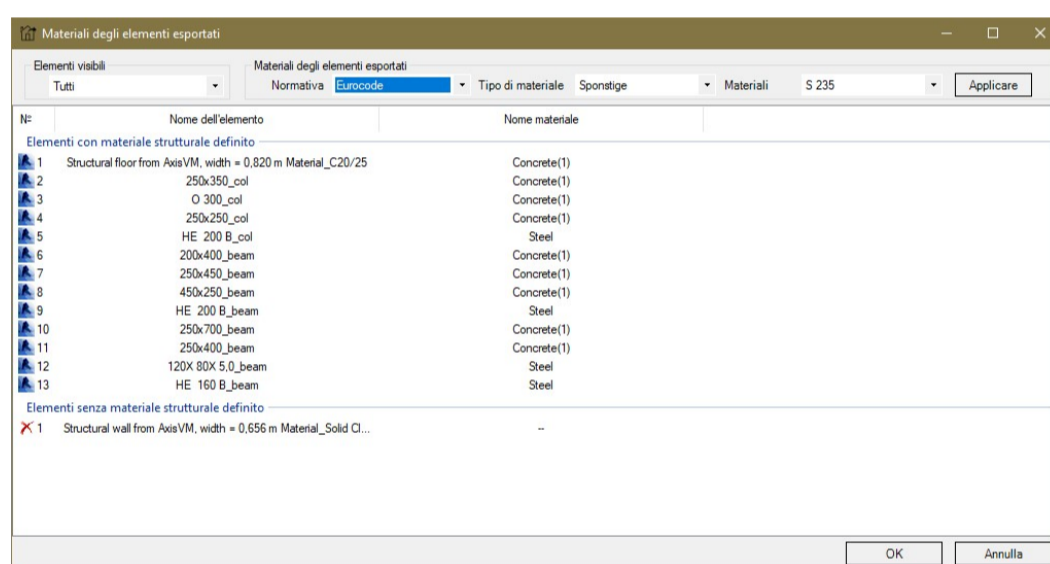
Materiali degli elementi esportati

Elementi visibili
Tutti

Materiali degli elementi esportati
Normativa Eurocode
Tipo di materiale Sponstige
Materiali S 235
Applicare

| № | Nome dell'elemento | Nome materiale |
|---|---|---|
| Elementi con materiale strutturale definito | | |
| 1 | Structural floor from AxisVM, width = 0,820 m Material_C20/25 | Concrete(1) |
| 2 | 250x350_col | Concrete(1) |
| 3 | O 300_col | Concrete(1) |
| 4 | 250x250_col | Concrete(1) |
| 5 | HE 200 B_col | Steel |
| 6 | 200x400_beam | Concrete(1) |
| 7 | 250x450_beam | Concrete(1) |
| 8 | 450x250_beam | Concrete(1) |
| 9 | HE 200 B_beam | Steel |
| 10 | 250x700_beam | Concrete(1) |
| 11 | 250x400_beam | Concrete(1) |
| 12 | 120X 80X 5,0_beam | Steel |
| 13 | HE 160 B_beam | Steel |
| Elementi senza materiale strutturale definito | | |
| 1 | Structural wall from AxisVM, width = 0,656 m Material_Solid Cl... | -- |

OK
Annulla